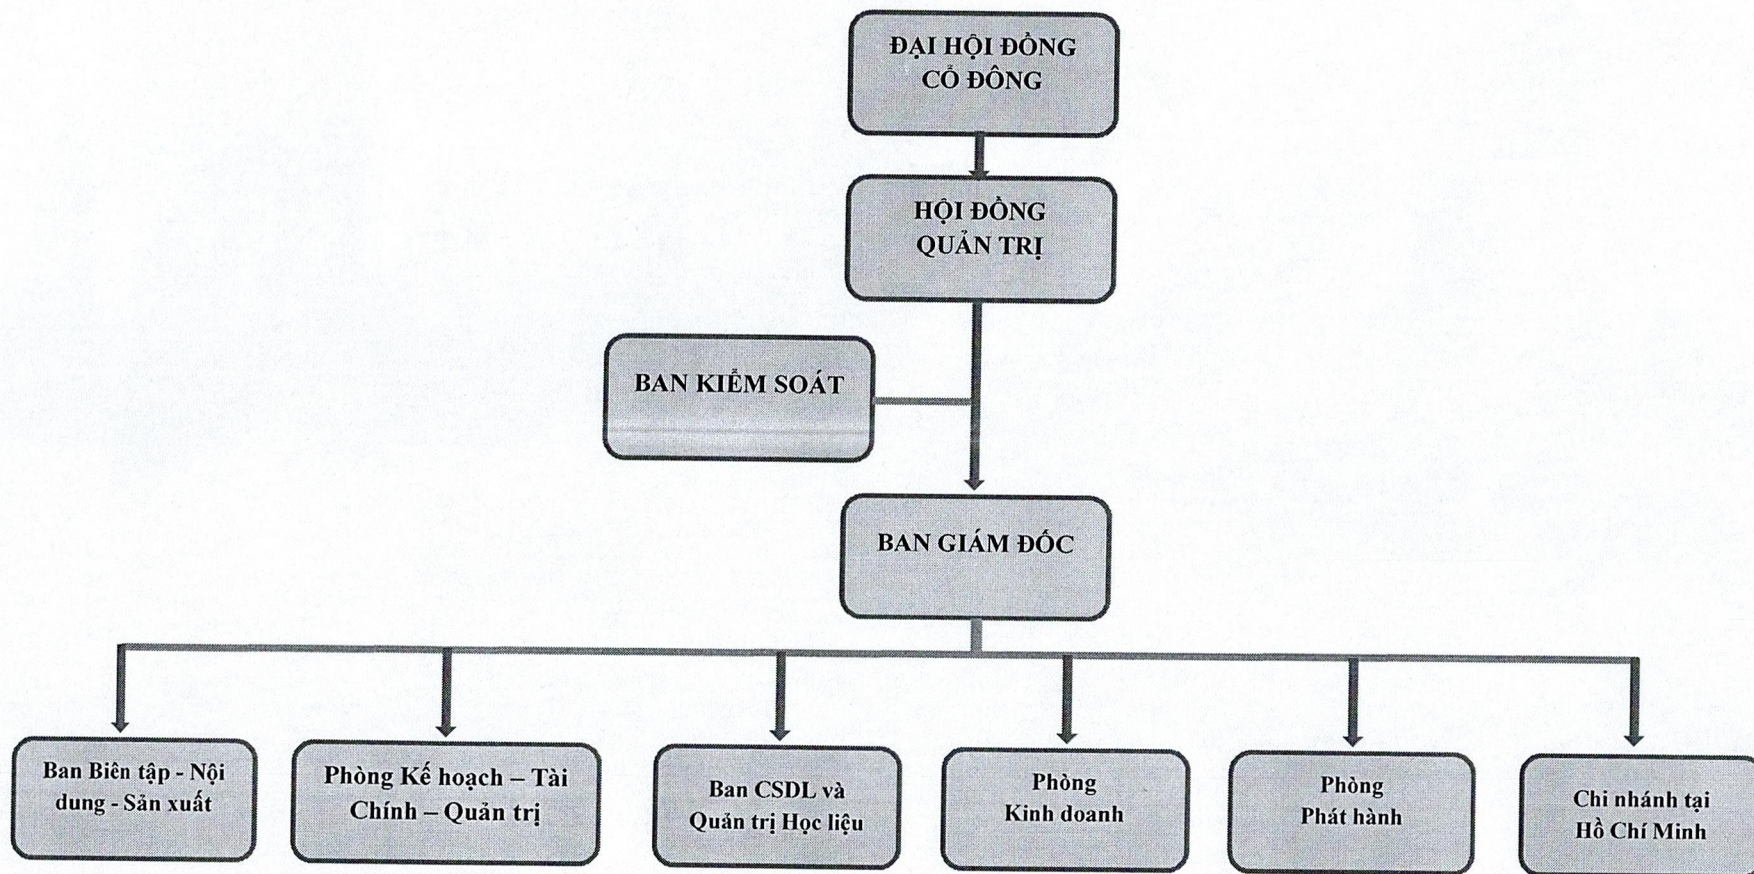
ĐẠI HỘI ĐỒNG CỔ ĐÔNG

HỘI ĐỒNG QUẢN TRỊ

BAN KIỂM SOÁT

BAN GIÁM ĐỐC

Ban Biên tập - Nội dung - Sản xuất

Phòng Kế hoạch – Tài Chính – Quản trị

Ban CSDL và Quản trị Học liệu

Phòng Kinh doanh

Phòng Phát hành

Chi nhánh tại Hồ Chí Minh